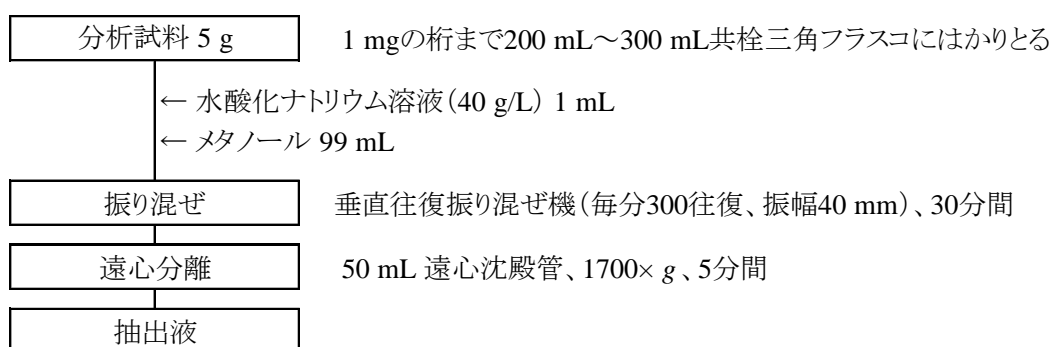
分析試料 5 g

1 mgの桁まで200 mL～300 mL共栓三角フラスコにはかりとる

← 水酸化ナトリウム溶液（40 g/L） 1 mL
← メタノール 99 mL

振り混ぜ

垂直往復振り混ぜ機（毎分300往復、振幅40 mm）、30分間

遠心分離

50 mL 遠心沈殿管、1700× $g$ 、5分間

抽出液